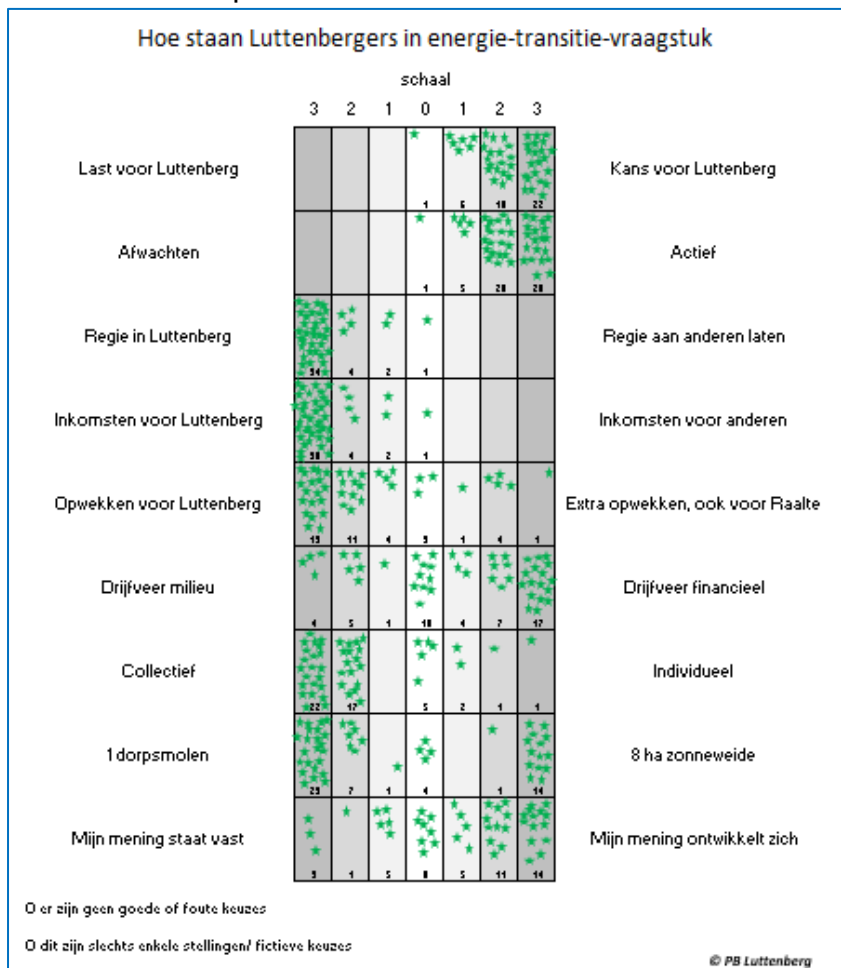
Hoe staan Luttenbergers in energie-transitie-vraagstuk

schaal

| | 3 | 2 | 1 | 0 | 1 | 2 | 3 | |
|---|---|---|---|---|---|---|---|---|
| Last voor Luttenberg | | | | 1 | 6 | 18 | 22 | Kans voor Luttenberg |
| Afwachten | | | | 1 | 5 | 20 | 20 | Actief |
| Regie in Luttenberg | 34 | 4 | 2 | 1 | | | | Regie aan anderen laten |
| Inkomsten voor Luttenberg | 38 | 4 | 2 | 1 | | | | Inkomsten voor anderen |
| Opwekken voor Luttenberg | 19 | 11 | 4 | 3 | 1 | 4 | 1 | Extra opwekken, ook voor Raalte |
| Drijfveer milieu | 4 | 5 | 1 | 10 | 4 | 7 | 17 | Drijfveer financieel |
| Collectief | 22 | 17 | | 5 | 2 | 1 | 1 | Individueel |
| 1 dorpsmolen | 29 | 7 | 1 | 4 | | 1 | 14 | 8 ha zonneweide |
| Mijn mening staat vast | 3 | 1 | 5 | 8 | 5 | 11 | 14 | Mijn mening ontwikkelt zich |

O er zijn geen goede of foute keuzes

O dit zijn slechts enkele stellingen/ fictieve keuzes

© PB Luttenberg